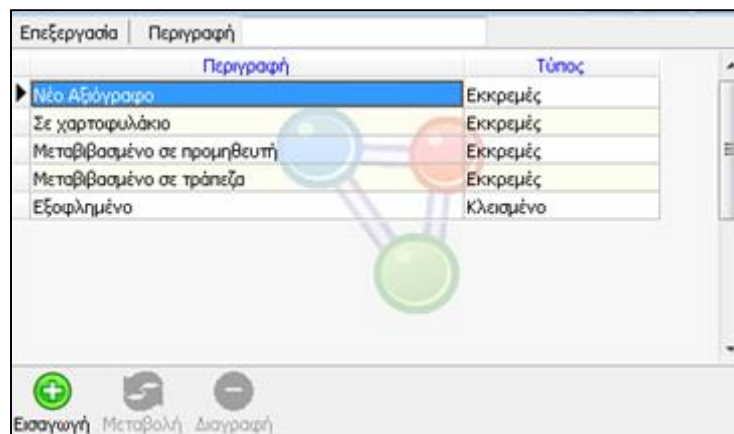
Επεξεργασία | Περιγραφή

| Περιγραφή | Τύπος |
|---|---|
| Νέο Αξιόγραφο | Εκκρεμές |
| Σε χαρτοφυλάκιο | Εκκρεμές |
| Μεταβιβασμένο σε προμηθευτή | Εκκρεμές |
| Μεταβιβασμένο σε τράπεζα | Εκκρεμές |
| Εξοφλημένο | Κλεισμένο |

Εισαγωγή Μεταβολή Διαγραφή